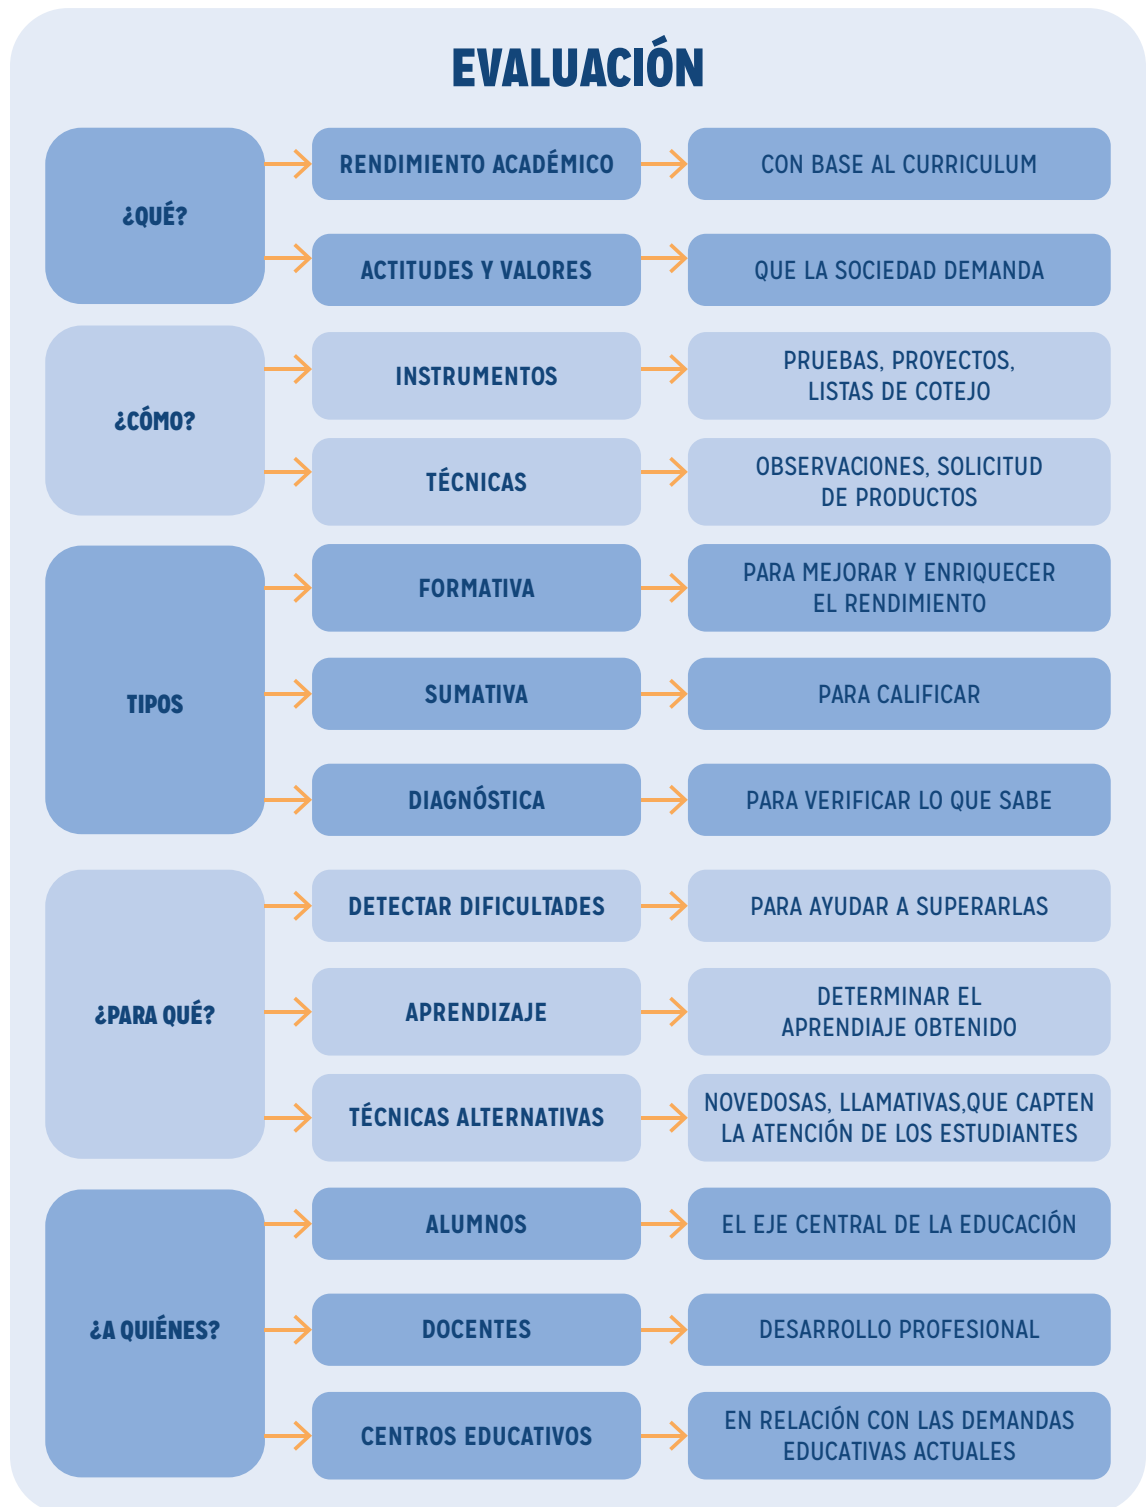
EVALUACIÓN

¿QUÉ?
RENDIMIENTO ACADÉMICO
CON BASE AL CURRICULUM
ACTITUDES Y VALORES
QUE LA SOCIEDAD DEMANDA

¿CÓMO?
INSTRUMENTOS
PRUEBAS, PROYECTOS, LISTAS DE COTEJO
TÉCNICAS
OBSERVACIONES, SOLICITUD DE PRODUCTOS

TIPOS
FORMATIVA
PARA MEJORAR Y ENRIQUECER EL RENDIMIENTO
SUMATIVA
PARA CALIFICAR
DIAGNÓSTICA
PARA VERIFICAR LO QUE SABE

¿PARA QUÉ?
DETECTAR DIFICULTADES
PARA AYUDAR A SUPERARLAS
APRENDIZAJE
DETERMINAR EL APRENDIAJE OBTENIDO
TÉCNICAS ALTERNATIVAS
NOVEDOSAS, LLAMATIVAS,QUE CAPTEN LA ATENCIÓN DE LOS ESTUDIANTES

¿A QUIÉNES?
ALUMNOS
EL EJE CENTRAL DE LA EDUCACIÓN
DOCENTES
DESARROLLO PROFESIONAL
CENTROS EDUCATIVOS
EN RELACIÓN CON LAS DEMANDAS EDUCATIVAS ACTUALES